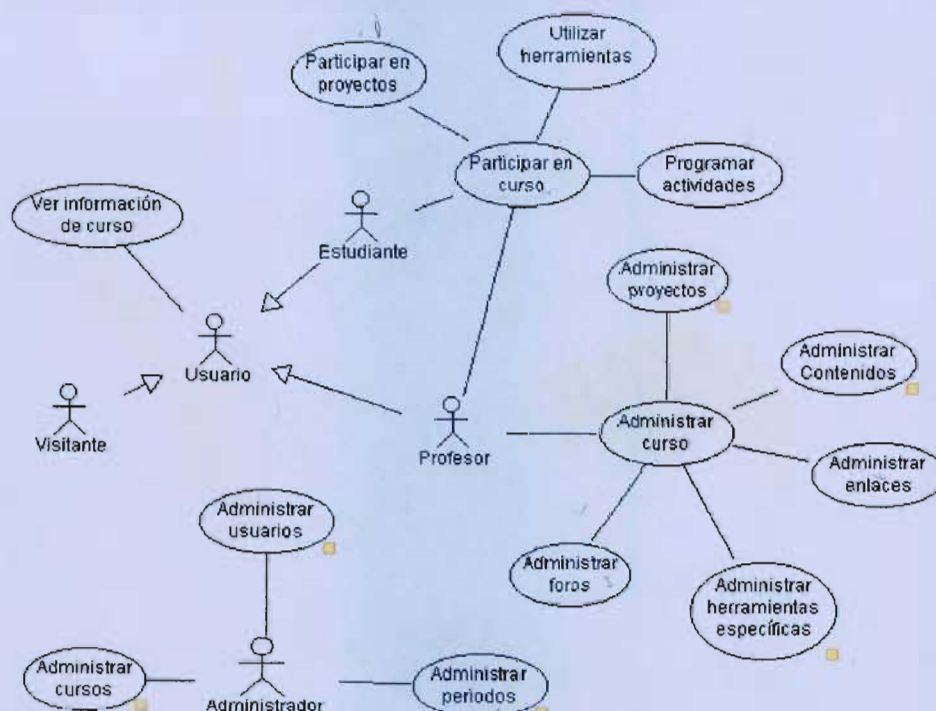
Participar en proyectos

Utilizar herramientas

Participar en curso

Programar actividades

Ver información de curso

Estudiante

Administrar proyectos

Usuario

Administrar Contenidos

Visitante

Profesor

Administrar curso

Administrar enlaces

Administrar usuarios

Administrar foros

Administrar herramientas específicas

Administrar cursos

Administrador

Administrar periodos